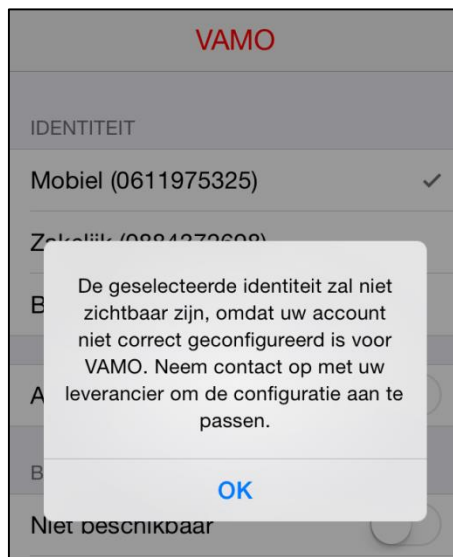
VAMO

IDENTITEIT

Mobiel (0611975325)

Zakelijk (0884272698)

B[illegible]

A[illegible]

B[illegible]

Niet beschikbaar

De geselecteerde identiteit zal niet zichtbaar zijn, omdat uw account niet correct geconfigureerd is voor VAMO. Neem contact op met uw leverancier om de configuratie aan te passen.

OK